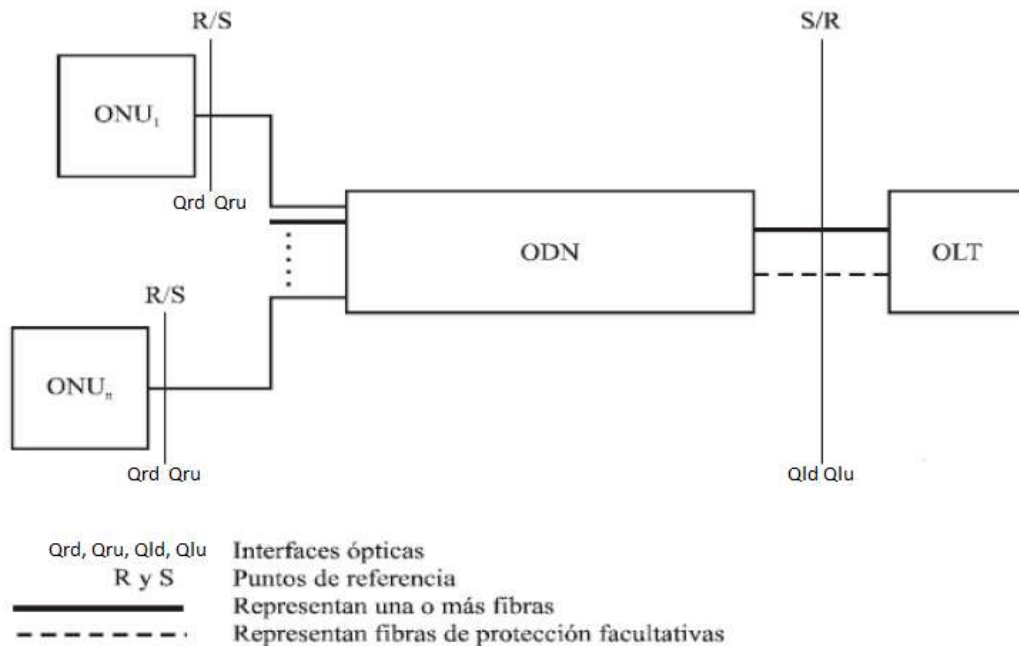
R/S

$ONU_1$

Qrd Qru

R/S

$ONU_n$

Qrd Qru

ODN

S/R

OLT

Qld Qlu

Qrd, Qru, Qld, Qlu Interfaces ópticas
R y S Puntos de referencia
Representan una o más fibras
Representan fibras de protección facultativas